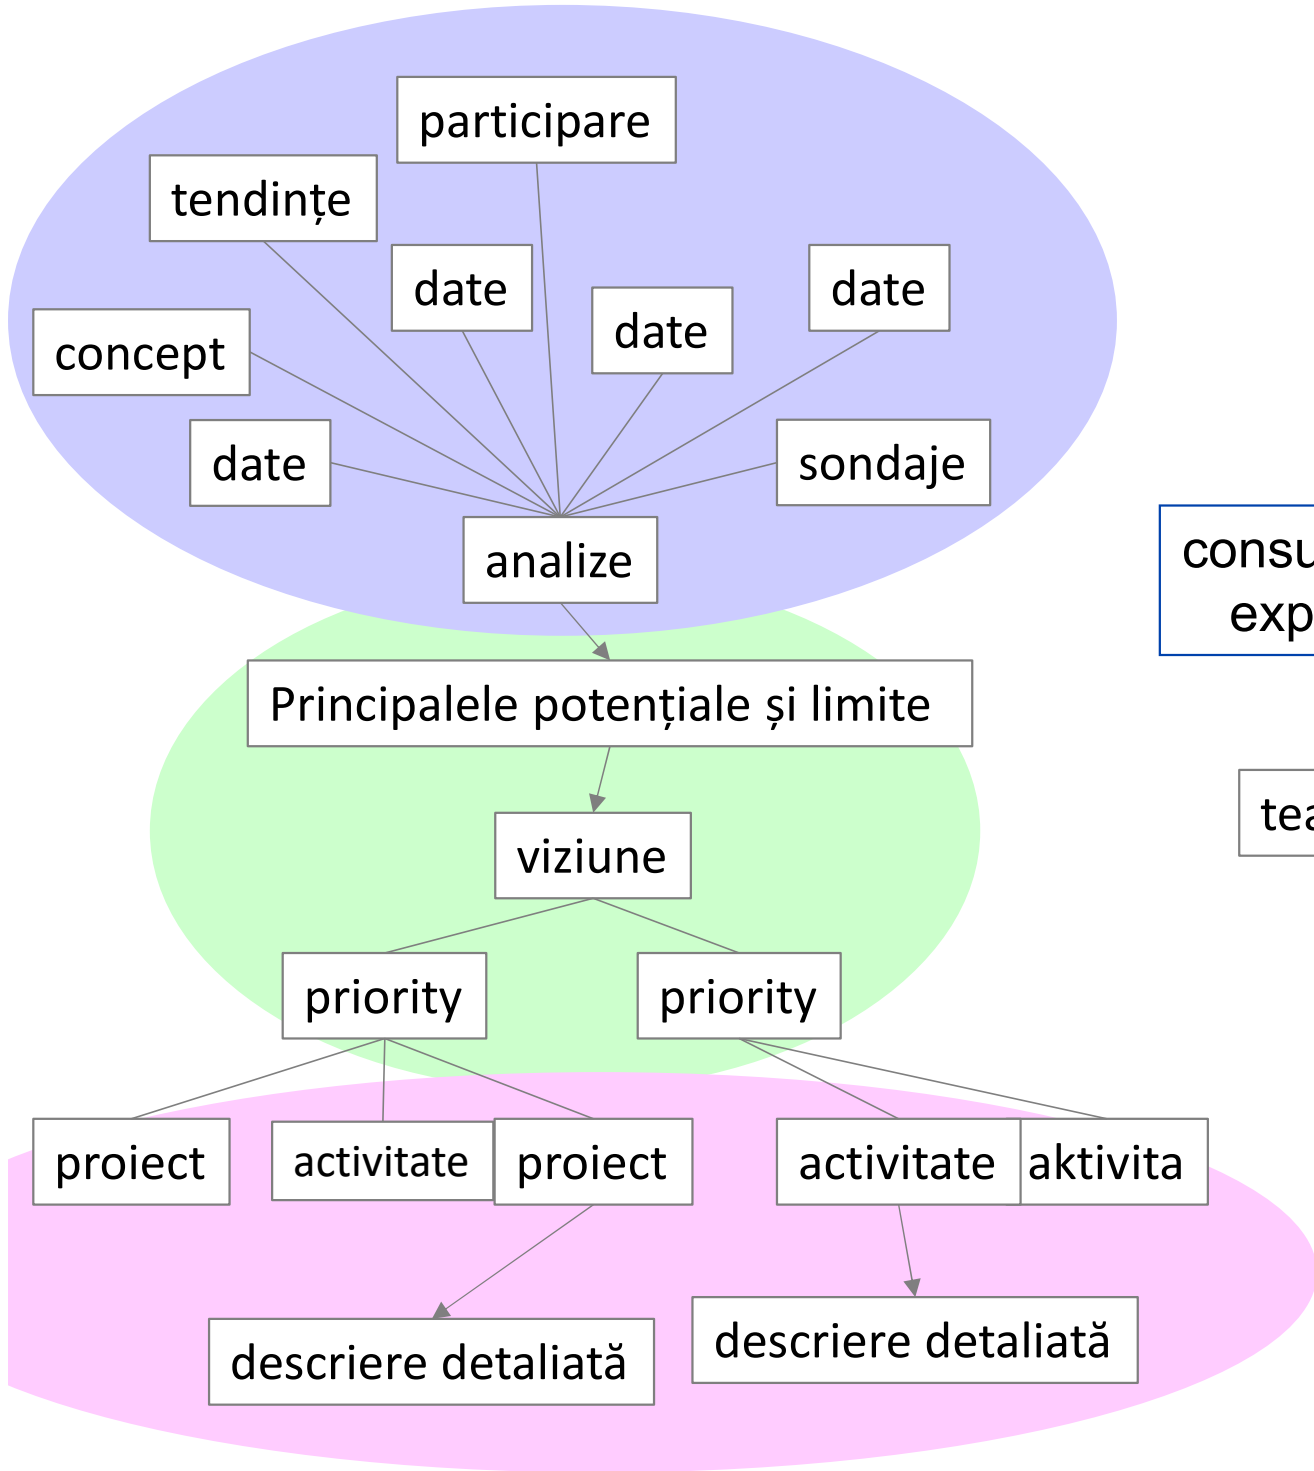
participare

tendințe

date

date

date

concept

date

sondaje

analize

consu
exp

Principalele potențiale și limite

viziune

tea

priority

priority

proiect

activitate

proiect

activitate

aktivita

descriere detaliată

descriere detaliată